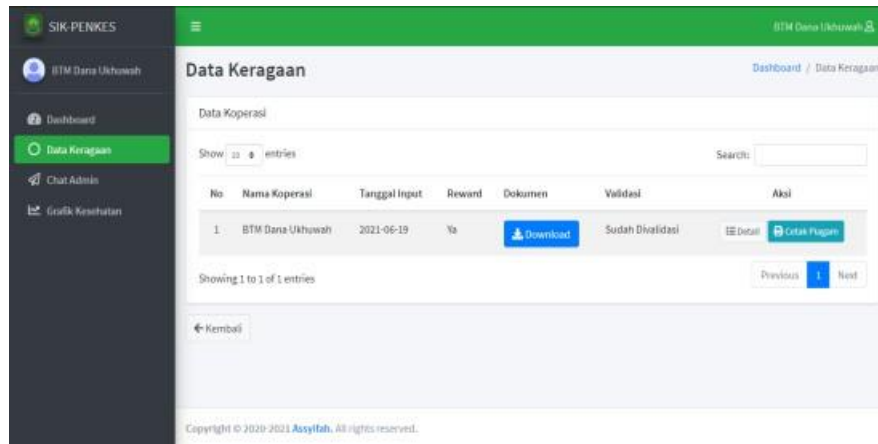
SIK-PENKES

BTM Dana Ukhuwah

Dashboard

Data Keragaan

Chat Admin

Grafik Kesehatan

BTM Dana Ukhuwah

Data Keragaan

Dashboard / Data Keragaan

Data Koperasi

Show 10 entries

Search:

| No | Nama Koperasi | Tanggal Input | Reward | Dokumen | Validasi | Aksi |
|---|---|---|---|---|---|---|
| 1 | BTM Dana Ukhuwah | 2021-06-19 | Ya | Download | Sudah Divalidasi | Detail Cetak Piagam |

Showing 1 to 1 of 1 entries

Previous 1 Next

← Kembali

Copyright © 2020-2021 Assyifah. All rights reserved.